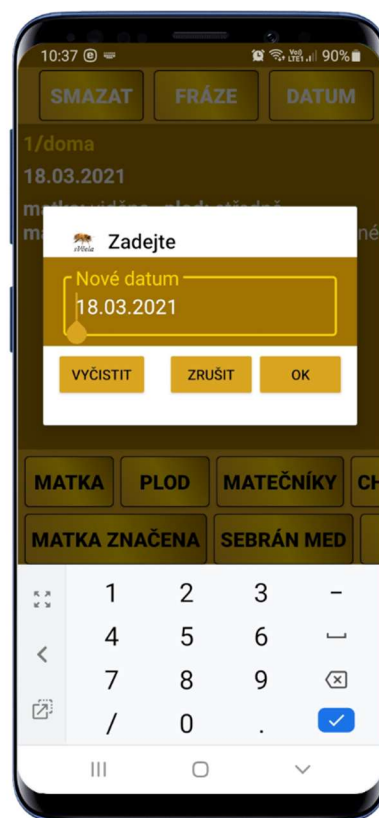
10:37 90%

SMAZAT FRÁZE DATUM

1/doma
18.03.2021
matka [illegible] plod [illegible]
ma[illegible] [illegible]né

eVčela Zadejte

Nové datum
18.03.2021

VYČISTIT ZRUŠIT OK

MATKA PLOD MATEČNÍKY CH

MATKA ZNAČENA SEBRÁN MED

1 2 3 −
4 5 6 ⎵
7 8 9 ⌫
/ 0 . ✓